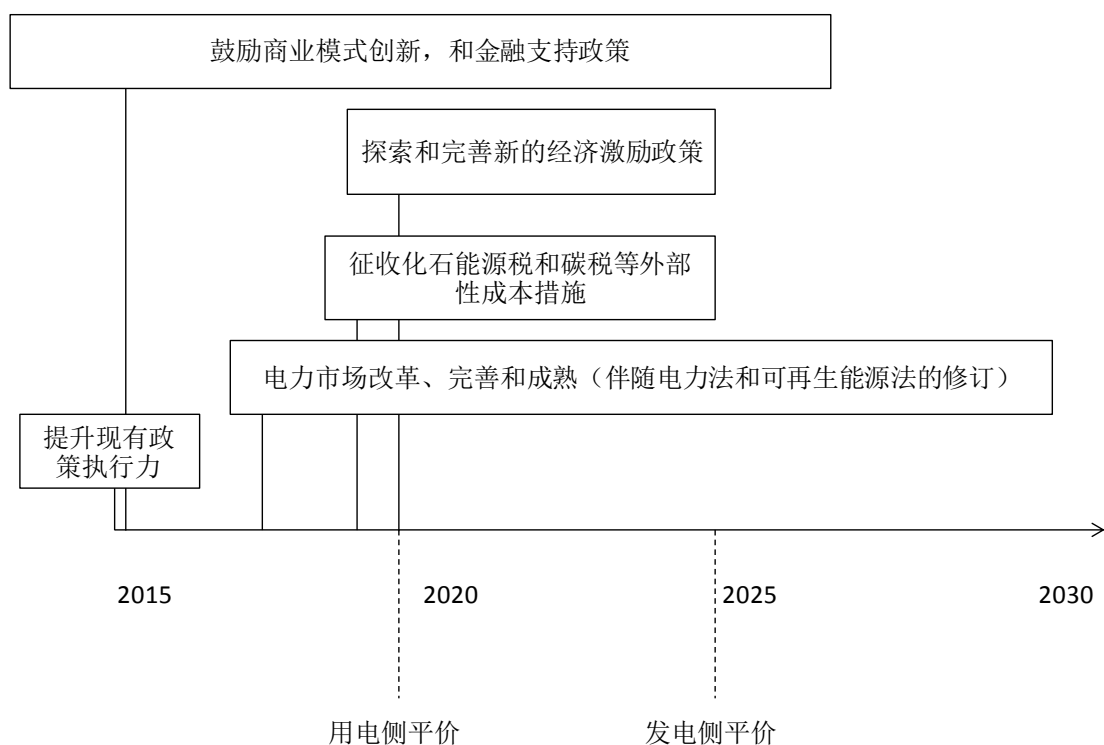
鼓励商业模式创新，和金融支持政策

探索和完善新的经济激励政策

征收化石能源税和碳税等外部性成本措施

电力市场改革、完善和成熟（伴随电力法和可再生能源法的修订）

提升现有政策执行力

2015

2020

2025

2030

用电侧平价

发电侧平价